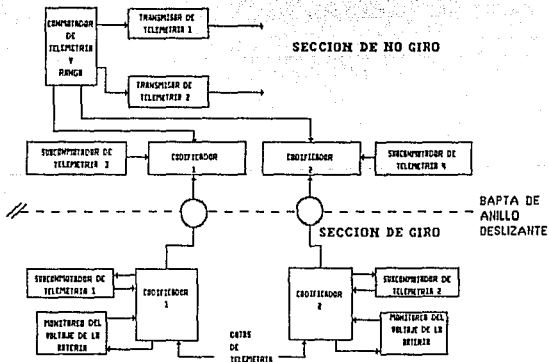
CONMUTADOR DE TELEMETRIA Y RANGO

TRANSMISOR DE TELEMETRIA 1

TRANSMISOR DE TELEMETRIA 2

SECCION DE NO GIRO

SUBCONMUTADOR DE TELEMETRIA 3

CODIFICADOR 1

CODIFICADOR 2

SUBCONMUTADOR DE TELEMETRIA 4

BAPTA DE ANILLO DESLIZANTE

SECCION DE GIRO

SUBCONMUTADOR DE TELEMETRIA 1

CODIFICADOR 1

CODIFICADOR 2

SUBCONMUTADOR DE TELEMETRIA 2

MONITOREO DEL VOLTAJE DE LA BATERIA

MONITOREO DEL VOLTAJE DE LA BATERIA

DATOS DE TELEMETRIA